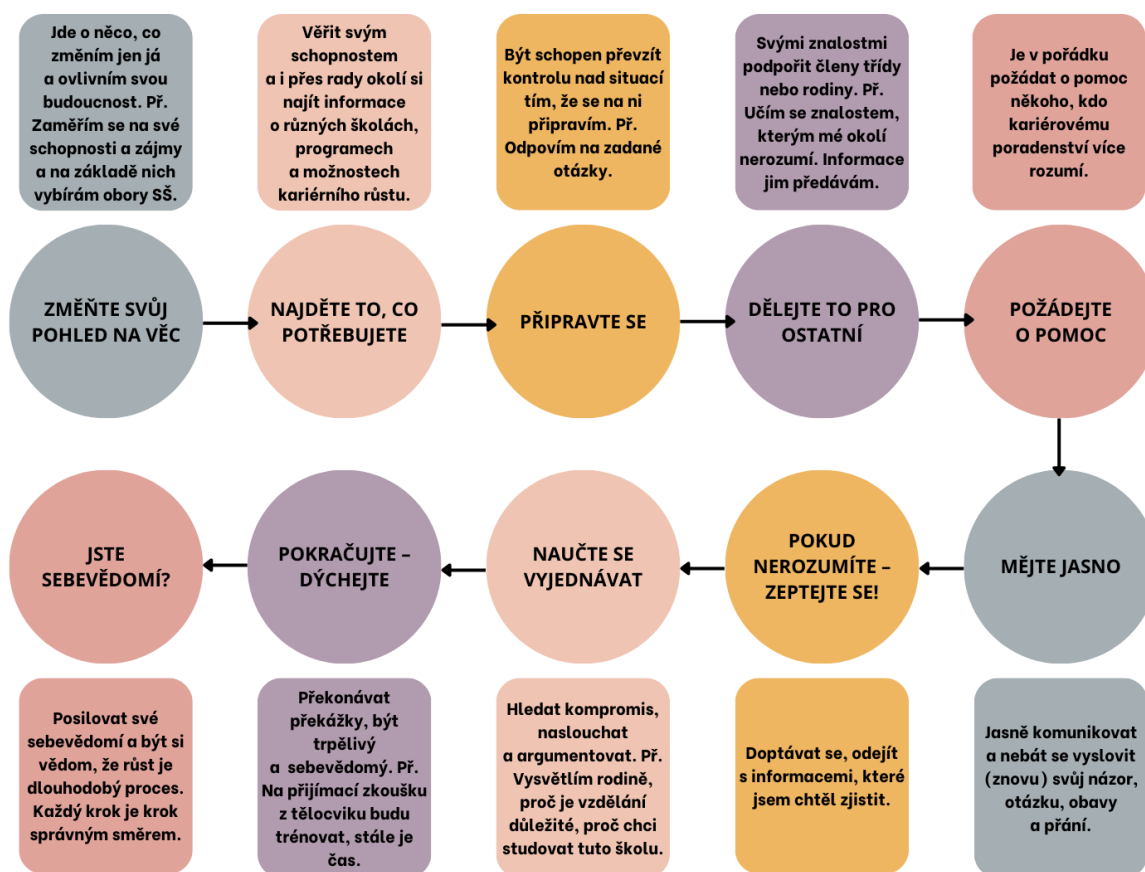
Jde o něco, co změním jen já a ovlivním svou budoucnost. Př. Zaměřím se na své schopnosti a zájmy a na základě nich vybírám obory SŠ.

Věřit svým schopnostem a i přes rady okolí si najít informace o různých školách, programech a možnostech kariérního růstu.

Být schopen převzít kontrolu nad situací tím, že se na ni připravím. Př. Odpovím na zadané otázky.

Svými znalostmi podpořit členy třídy nebo rodiny. Př. Učím se znalostem, kterým mé okolí nerozumí. Informace jim předávám.

Je v pořádku požádat o pomoc někoho, kdo kariérovému poradenství více rozumí.

ZMĚŇTE SVŮJ POHLED NA VĚC

NAJDĚTE TO, CO POTŘEBUJETE

PŘIPRAVTE SE

DĚLEJTE TO PRO OSTATNÍ

POŽÁDEJTE O POMOC

MĚJTE JASNO

POKUD NEROZUMÍTE – ZEPTEJTE SE!

NAUČTE SE VYJEDNÁVAT

POKRAČUJTE – DÝCHEJTE

JSTE SEBEVĚDOMÍ?

Posilovat své sebevědomí a být si vědom, že růst je dlouhodobý proces. Každý krok je krok správným směrem.

Překonávat překážky, být trpělivý a sebevědomý. Př. Na přijímací zkoušku z tělocviku budu trénovat, stále je čas.

Hledat kompromis, naslouchat a argumentovat. Př. Vysvětlím rodině, proč je vzdělání důležité, proč chci studovat tuto školu.

Doptávat se, odejít s informacemi, které jsem chtěl zjistit.

Jasně komunikovat a nebát se vyslovit (znovu) svůj názor, otázku, obavy a přání.